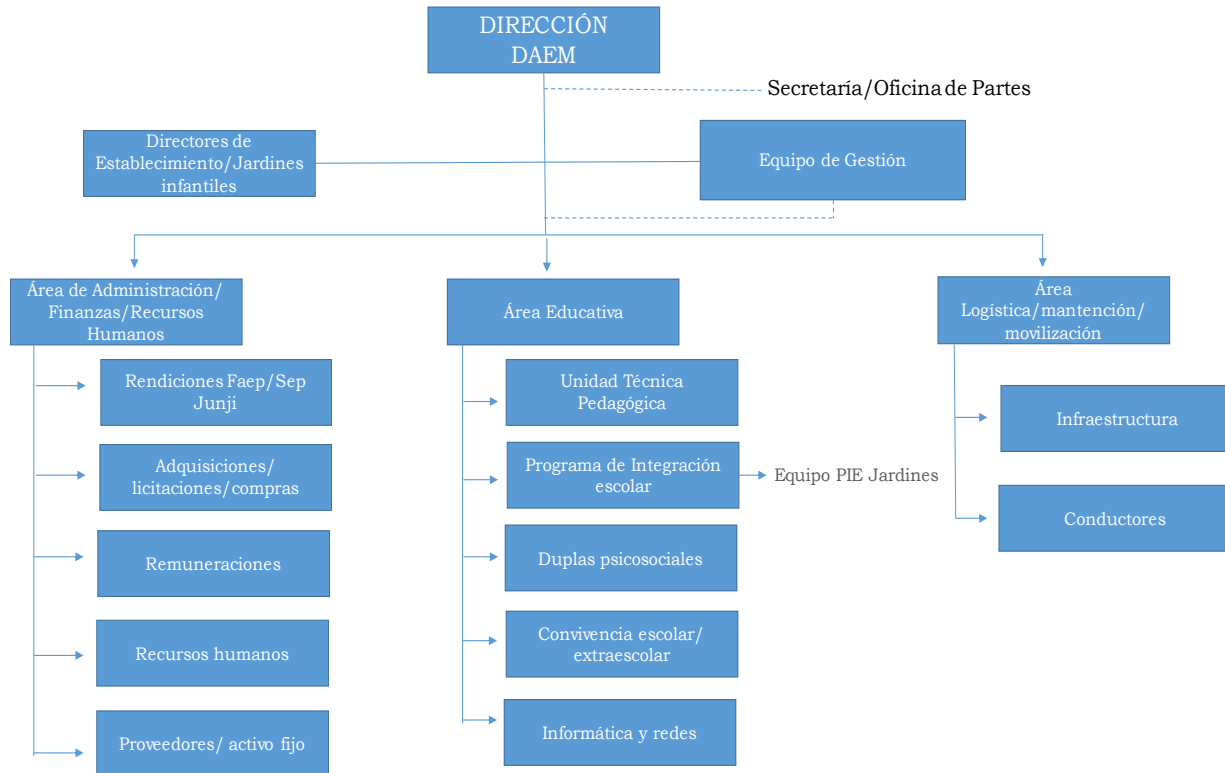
DIRECCIÓN DAEM

Secretaría/Oficina de Partes

Directores de Establecimiento/Jardines infantiles

Equipo de Gestión

Área de Administración/ Finanzas/Recursos Humanos

Rendiciones Faep/Sep Junji

Adquisiciones/ licitaciones/compras

Remuneraciones

Recursos humanos

Proveedores/ activo fijo

Área Educativa

Unidad Técnica Pedagógica

Programa de Integración escolar

Equipo PIE Jardines

Duplas psicosociales

Convivencia escolar/ extraescolar

Informática y redes

Área Logística/mantención/ movilización

Infraestructura

Conductores